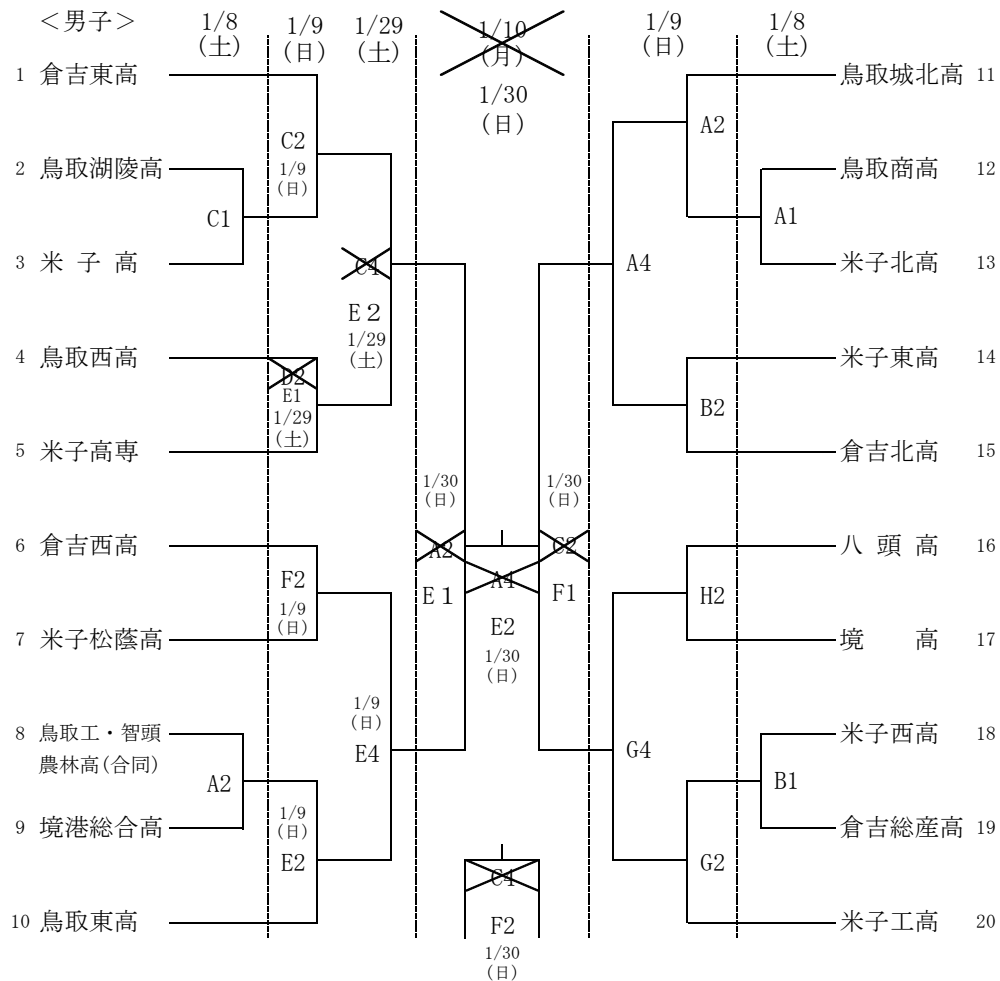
<男子>

1/8 (土)　1/9 (日)　1/29 (土)　1/10 (月)　1/30 (日)　1/9 (日)　1/8 (土)

1 倉吉東高
2 鳥取湖陵高
3 米 子 高
4 鳥取西高
5 米子高専
6 倉吉西高
7 米子松蔭高
8 鳥取工・智頭農林高(合同)
9 境港総合高
10 鳥取東高

C1
C2 1/9 (日)
C4
E２ 1/29 (土)
D2
E1 1/29 (土)
F2 1/9 (日)
A2
E2 1/9 (日)
E4 1/9 (日)

1/30 (日)
A2
E１
A4
E2 1/30 (日)
1/30 (日)
C2
F1
C4
F2 1/30 (日)

A2
A1
A4
B2
H2
G4
B1
G2

鳥取城北高 11
鳥取商高 12
米子北高 13
米子東高 14
倉吉北高 15
八 頭 高 16
境　　高 17
米子西高 18
倉吉総産高 19
米子工高 20